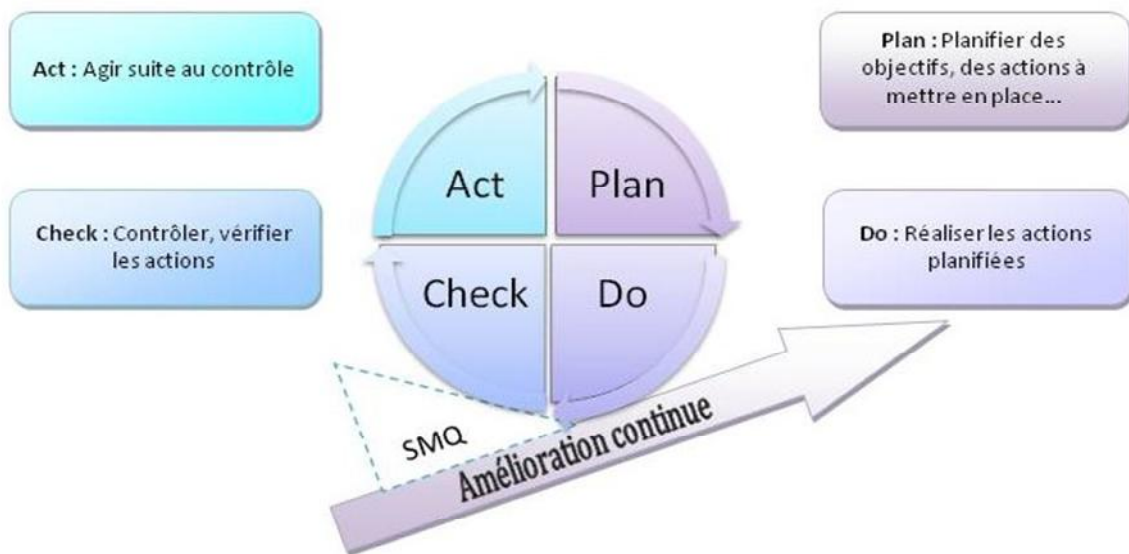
Act : Agir suite au contrôle

Plan : Planifier des objectifs, des actions à mettre en place...

Act

Plan

Check : Contrôler, vérifier les actions

Do : Réaliser les actions planifiées

Check

Do

SMQ

Amélioration continue